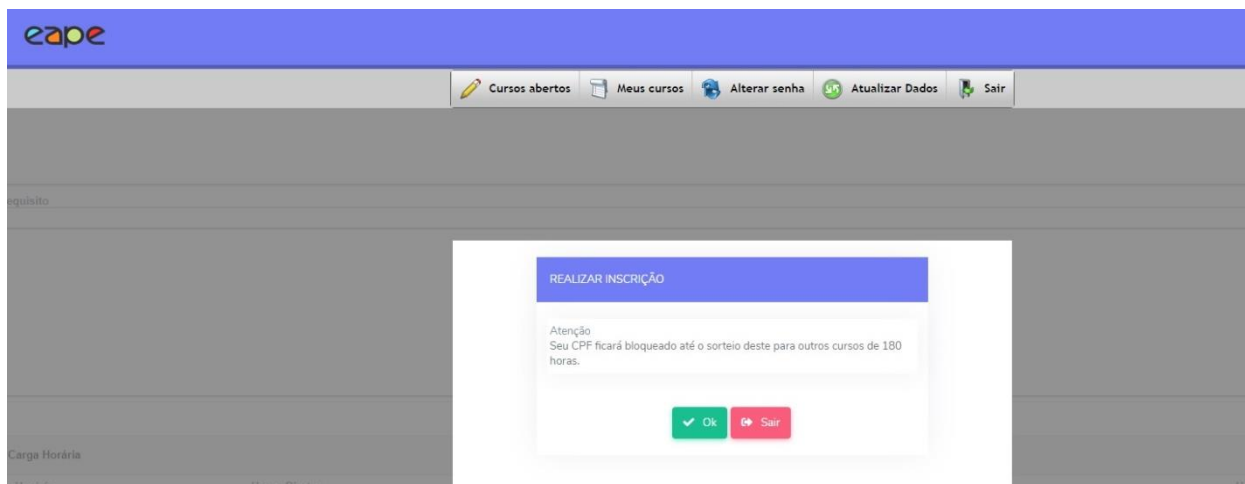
eape

Cursos abertos
Meus cursos
Alterar senha
Atualizar Dados
Sair

equisito

REALIZAR INSCRIÇÃO

Atenção
Seu CPF ficará bloqueado até o sorteio deste para outros cursos de 180 horas.

Ok
Sair

Carga Horária